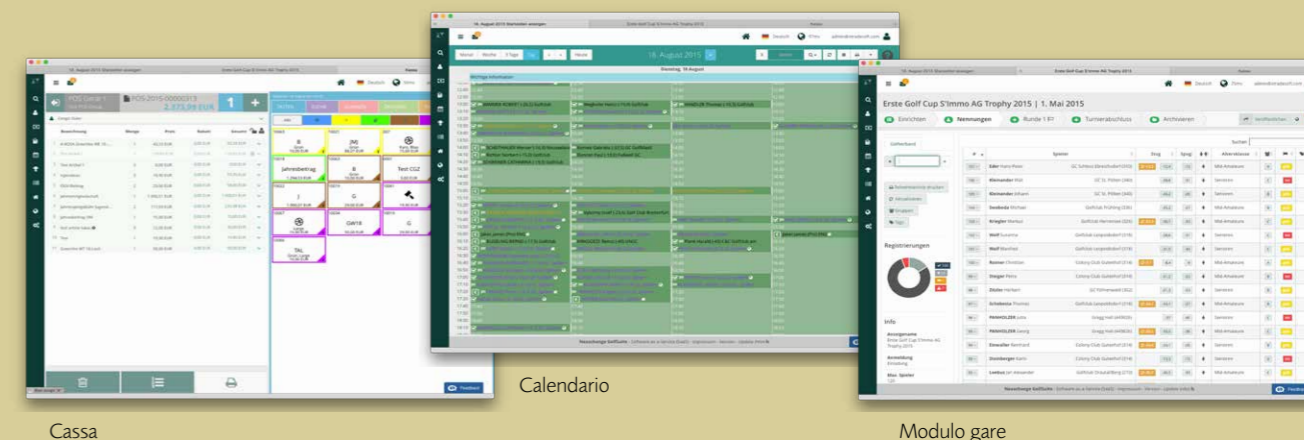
Cassa

Calendario

Modulo gare

POS-2015-00000213
2.373,94 EUR

Erste Golf Cup S'Immo AG Trophy 2015 | 1. Mai 2015

Einrichten
Nennungen
Runde 1 F!
Turnierabschluss
Archivieren

Registrierungen

Info

18. August 2015

Dienstag, 18 August

Heute

Jahresbeitrag

Test CGZ

Feedback